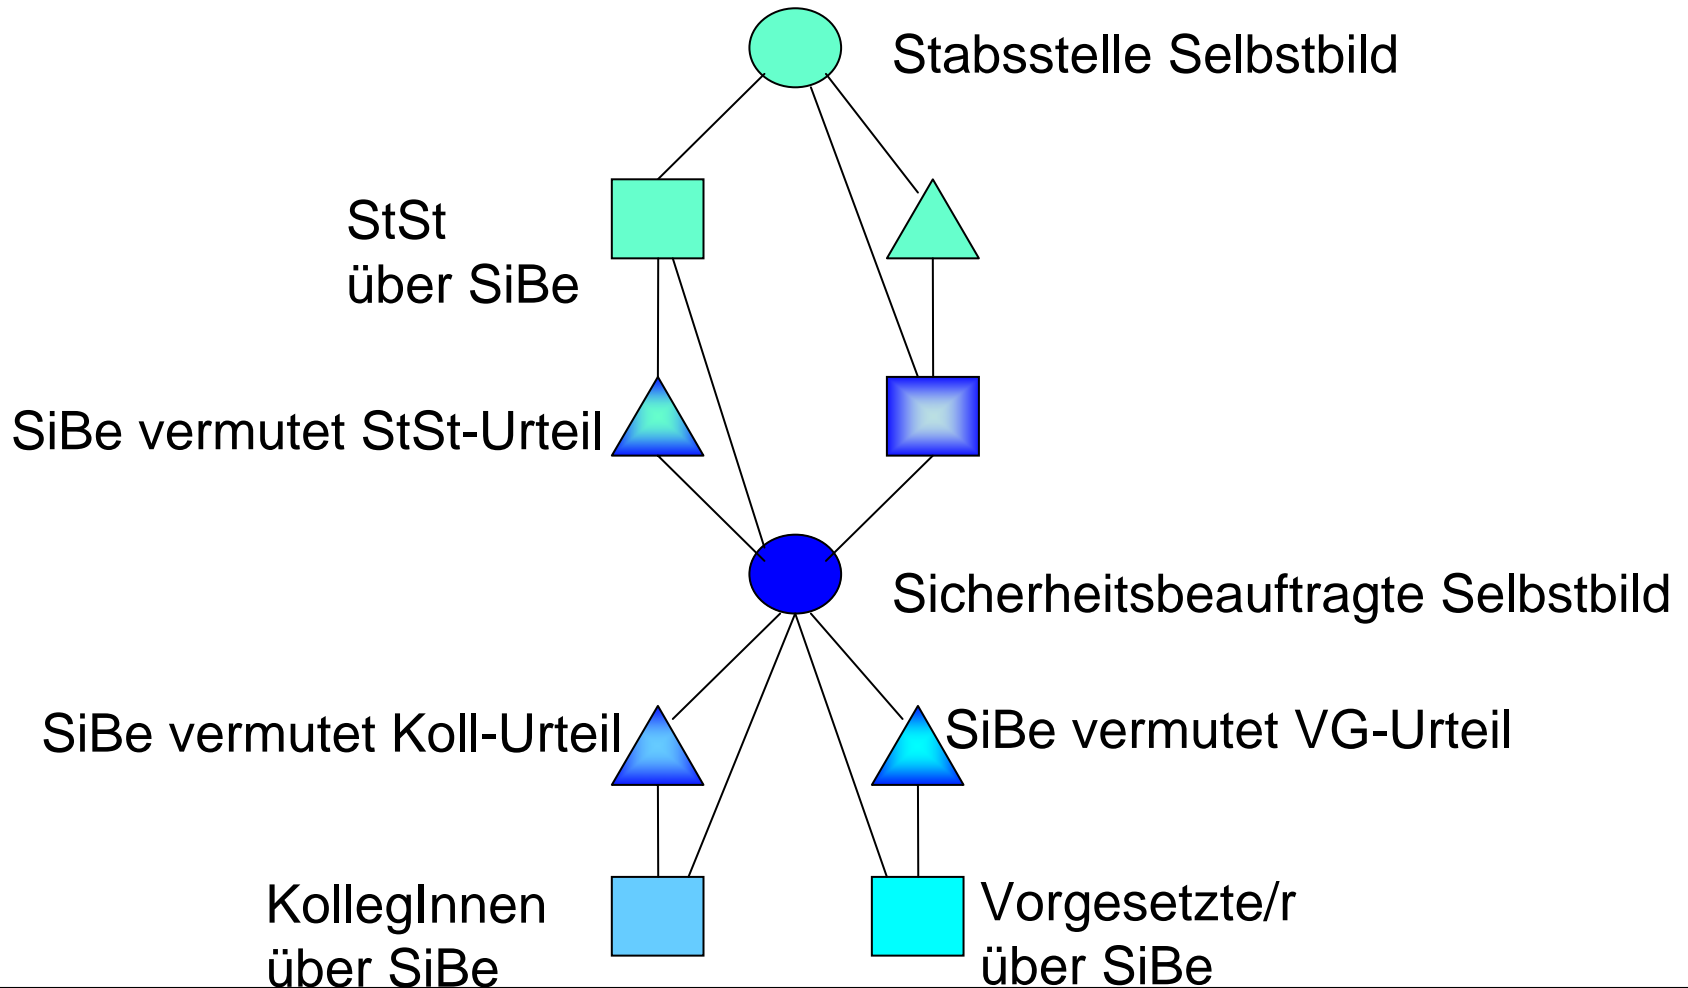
Stabsstelle Selbstbild

StSt
über SiBe

SiBe vermutet StSt-Urteil

Sicherheitsbeauftragte Selbstbild

SiBe vermutet Koll-Urteil

SiBe vermutet VG-Urteil

KollegInnen
über SiBe

Vorgesetzte/r
über SiBe